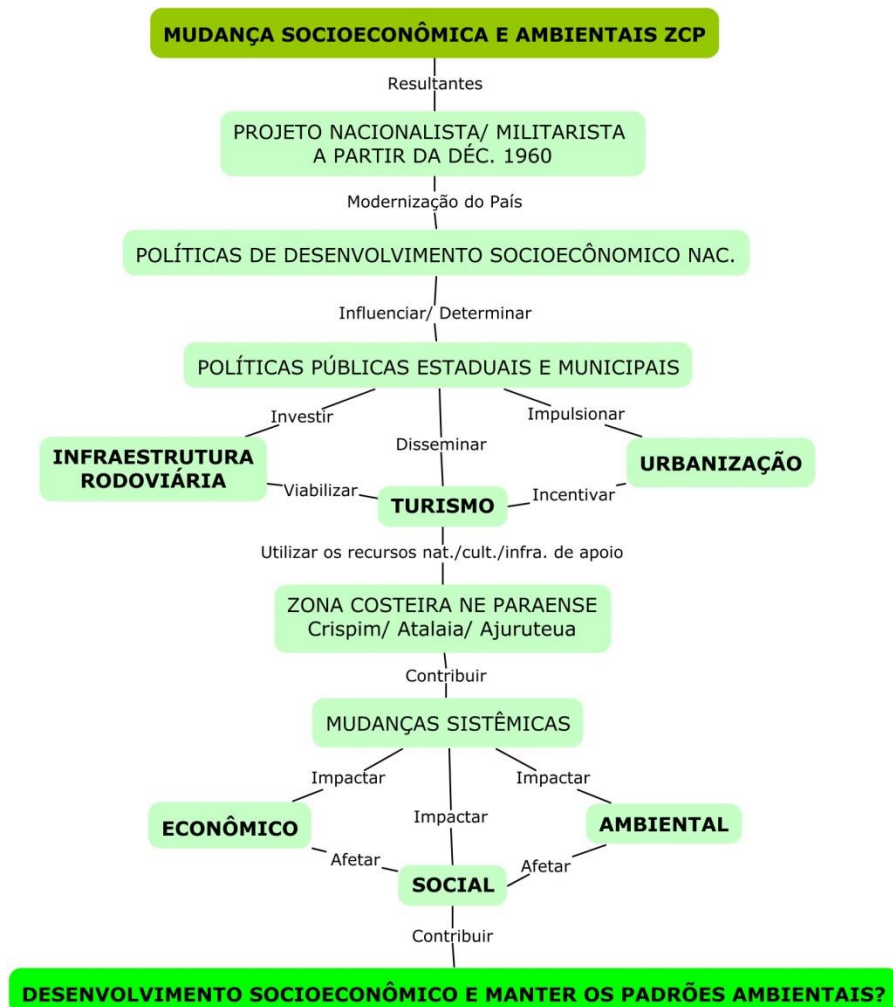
MUDANÇA SOCIOECONÔMICA E AMBIENTAIS ZCP

Resultantes

PROJETO NACIONALISTA/ MILITARISTA A PARTIR DA DÉC. 1960

Modernização do País

POLÍTICAS DE DESENVOLVIMENTO SOCIOECÔNOMICO NAC.

Influenciar/ Determinar

POLÍTICAS PÚBLICAS ESTADUAIS E MUNICIPAIS

Investir

Disseminar

Impulsionar

INFRAESTRUTURA RODOVIÁRIA

Viabilizar

TURISMO

Incentivar

URBANIZAÇÃO

Utilizar os recursos nat./cult./infra. de apoio

ZONA COSTEIRA NE PARAENSE Crispim/ Atalaia/ Ajuruteua

Contribuir

MUDANÇAS SISTÊMICAS

Impactar

Impactar

Impactar

ECONÔMICO

AMBIENTAL

Afetar

SOCIAL

Afetar

Contribuir

DESENVOLVIMENTO SOCIOECONÔMICO E MANTER OS PADRÕES AMBIENTAIS?